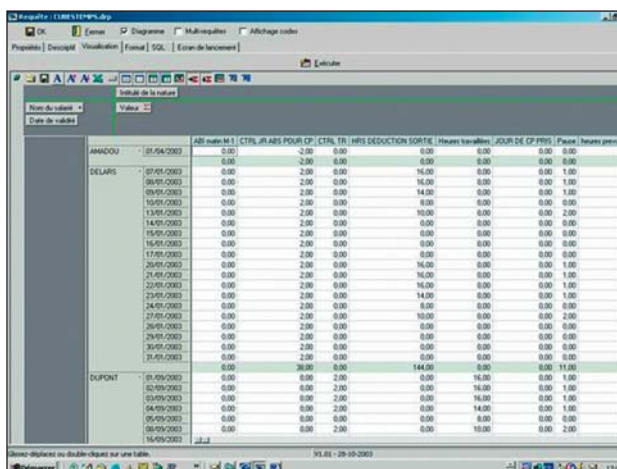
Requête : CUBESTEMPS.drp

OK Fermer Diagramme Multi-requêtes Affichage codes

Propriétés Descriptif Visualisation Format SQL Ecran de lancement

Exécuter

Intitulé de la nature

Nom du salarié Valeur Σ

Date de validité

| | | ABI matin M-1 | CTRL JR ABS POUR CP | CTRL TR | HRS DEDUCTION SORTIE | Heures travaillées | JOUR DE CP PRIS | Pause | heures prev |
|---|---|---|---|---|---|---|---|---|---|
| AMADOU | 01/04/2003 | 0,00 | -2,00 | 0,00 | 0,00 | 0,00 | 0,00 | 0,00 | |
| DELARS | 07/01/2003 | 0,00 | 2,00 | 0,00 | 16,00 | 0,00 | 0,00 | 1,00 | |
| | 08/01/2003 | 0,00 | 2,00 | 0,00 | 16,00 | 0,00 | 0,00 | 1,00 | |
| | 09/01/2003 | 0,00 | 2,00 | 0,00 | 14,00 | 0,00 | 0,00 | 1,00 | |
| | 10/01/2003 | 0,00 | 2,00 | 0,00 | 8,00 | 0,00 | 0,00 | 0,00 | |
| | 13/01/2003 | 0,00 | 2,00 | 0,00 | 10,00 | 0,00 | 0,00 | 2,00 | |
| | 14/01/2003 | 0,00 | 2,00 | 0,00 | 0,00 | 0,00 | 0,00 | 0,00 | |
| | 15/01/2003 | 0,00 | 2,00 | 0,00 | 0,00 | 0,00 | 0,00 | 0,00 | |
| | 16/01/2003 | 0,00 | 2,00 | 0,00 | 0,00 | 0,00 | 0,00 | 0,00 | |
| | 17/01/2003 | 0,00 | 2,00 | 0,00 | 0,00 | 0,00 | 0,00 | 0,00 | |
| | 20/01/2003 | 0,00 | 2,00 | 0,00 | 16,00 | 0,00 | 0,00 | 1,00 | |
| | 21/01/2003 | 0,00 | 2,00 | 0,00 | 16,00 | 0,00 | 0,00 | 1,00 | |
| | 22/01/2003 | 0,00 | 2,00 | 0,00 | 16,00 | 0,00 | 0,00 | 1,00 | |
| | 23/01/2003 | 0,00 | 2,00 | 0,00 | 14,00 | 0,00 | 0,00 | 1,00 | |
| | 24/01/2003 | 0,00 | 2,00 | 0,00 | 8,00 | 0,00 | 0,00 | 0,00 | |
| | 27/01/2003 | 0,00 | 2,00 | 0,00 | 10,00 | 0,00 | 0,00 | 2,00 | |
| | 28/01/2003 | 0,00 | 2,00 | 0,00 | 0,00 | 0,00 | 0,00 | 0,00 | |
| | 29/01/2003 | 0,00 | 2,00 | 0,00 | 0,00 | 0,00 | 0,00 | 0,00 | |
| | 30/01/2003 | 0,00 | 2,00 | 0,00 | 0,00 | 0,00 | 0,00 | 0,00 | |
| | 31/01/2003 | 0,00 | 2,00 | 0,00 | 0,00 | 0,00 | 0,00 | 0,00 | |
| | | 0,00 | 38,00 | 0,00 | 144,00 | 0,00 | 0,00 | 11,00 | |
| DUPONT | 01/09/2003 | 0,00 | 0,00 | 2,00 | 0,00 | 16,00 | 0,00 | 1,00 | |
| | 02/09/2003 | 0,00 | 0,00 | 2,00 | 0,00 | 16,00 | 0,00 | 1,00 | |
| | 03/09/2003 | 0,00 | 0,00 | 2,00 | 0,00 | 16,00 | 0,00 | 1,00 | |
| | 04/09/2003 | 0,00 | 0,00 | 2,00 | 0,00 | 14,00 | 0,00 | 1,00 | |
| | 05/09/2003 | 0,00 | 0,00 | 2,00 | 0,00 | 8,00 | 0,00 | 0,00 | |
| | 08/09/2003 | 0,00 | 0,00 | 2,00 | 0,00 | 10,00 | 0,00 | 2,00 | |
| | 16/09/2003 | | | | | | | | |

Glissez-déplacez ou double-cliquez sur une table.

91,01 - 28-10-2003

Démarrer